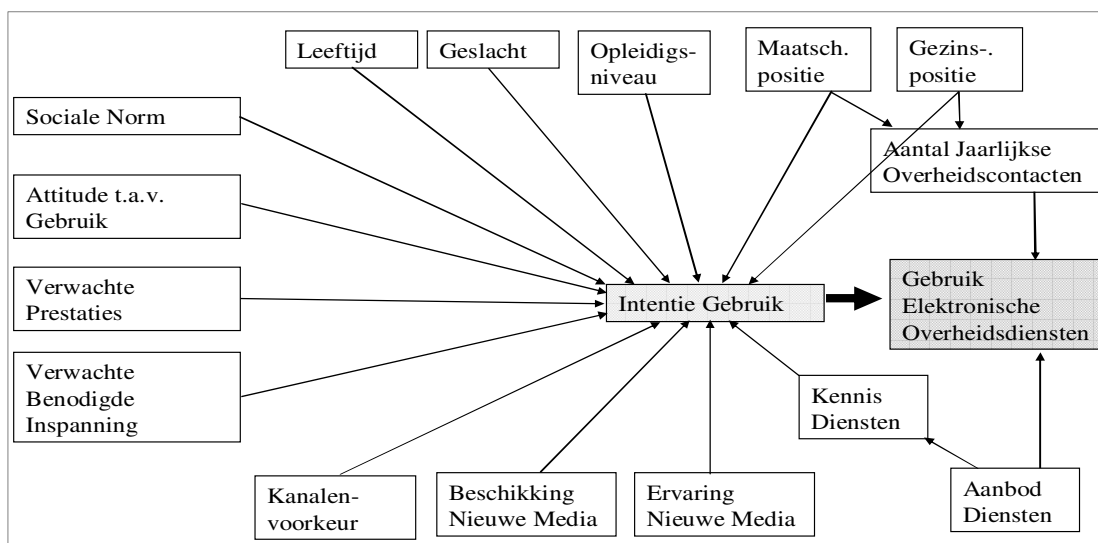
Leeftijd

Geslacht

Opleidingsniveau

Maatsch. positie

Gezins-. positie

Sociale Norm

Aantal Jaarlijkse Overheidscontacten

Attitude t.a.v. Gebruik

Verwachte Prestaties

Intentie Gebruik

Gebruik Elektronische Overheidsdiensten

Verwachte Benodigde Inspanning

Kennis Diensten

Kanalenvoorkeur

Beschikking Nieuwe Media

Ervaring Nieuwe Media

Aanbod Diensten